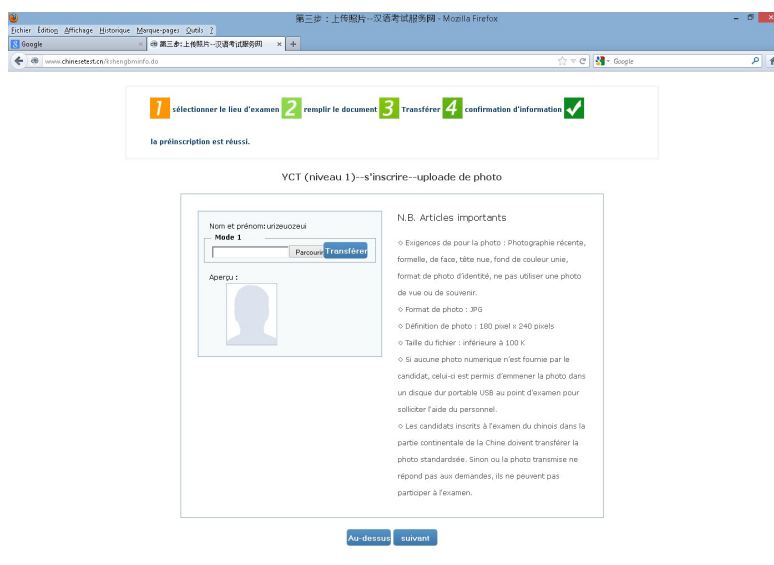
第三步：上传照片--汉语考试服务网 - Mozilla Firefox

Fichier Édition Affichage Historique Marque-pages Outils ?

Google

第三步：上传照片--汉语考试服务网

www.chinesetest.cn/kshengbminfo.do

Google

1 sélectionner le lieu d'examen 2 remplir le document 3 Transférer 4 confirmation d'information

la préinscription est réussi.

YCT (niveau 1)--s'inscrire--uploade de photo

Nom et prénom: urizeuozeui

Mode 1

Parcourir Transférer

Aperçu :

N.B. Articles importants

◇ Exigences de pour la photo : Photographie récente, formelle, de face, tête nue, fond de couleur unie, format de photo d'identité, ne pas utiliser une photo de vue ou de souvenir.

◇ Format de photo : JPG

◇ Définition de photo : 180 pixel x 240 pixels

◇ Taille du fichier : inférieure à 100 K

◇ Si aucune photo numerique n'est fournie par le candidat, celui-ci est permis d'emmener la photo dans un disque dur portable USB au point d'examen pour solliciter l'aide du personnel.

◇ Les candidats inscrits à l'examen du chinois dans la partie continentale de la Chine doivent transférer la photo standardsée. Sinon ou la photo transmise ne répond pas aux demandes, ils ne peuvent pas participer à l'examen.

Au-dessus suivant